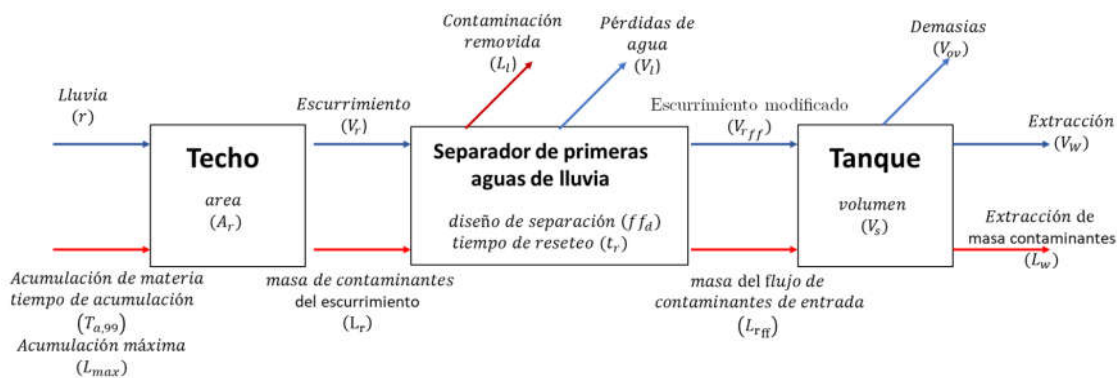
Contaminación removida $(L_l)$

Pérdidas de agua $(V_l)$

Demasias $(V_{ov})$

Lluvia $(r)$

Techo

area $(A_r)$

Escurrimiento $(V_r)$

Separador de primeras aguas de lluvia

diseño de separación $(ff_d)$ tiempo de reseteo $(t_r)$

Escurrimiento modificado $(V_{r_{ff}})$

Tanque

volumen $(V_s)$

Extracción $(V_W)$

Extracción de masa contaminantes $(L_w)$

Acumulación de materia tiempo de acumulación $(T_{a,99})$ Acumulación máxima $(L_{max})$

masa de contaminantes del escurrimiento $(L_r)$

masa del flujo de contaminantes de entrada $(L_{r_{ff}})$